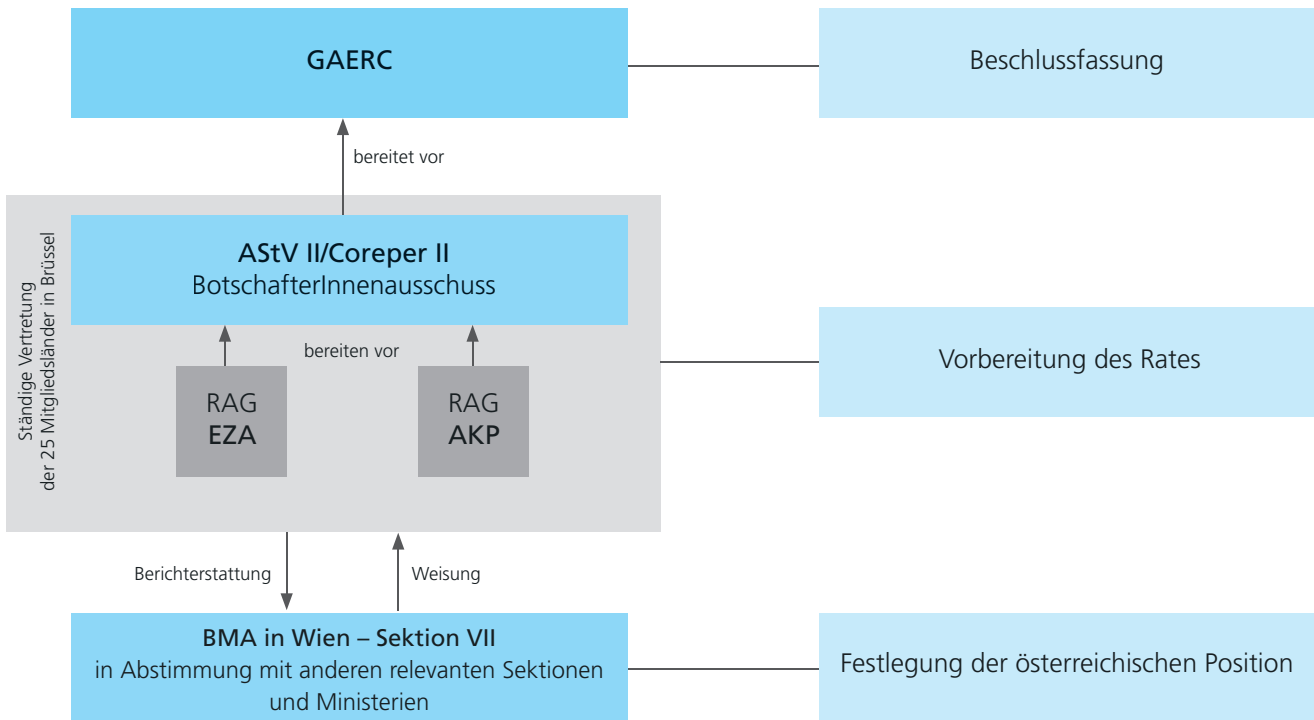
GAERC

Beschlussfassung

bereitet vor

Ständige Vertretung der 25 Mitgliedsländer in Brüssel

AStV II/Coreper II
BotschafterInnenausschuss

bereiten vor

RAG
EZA

RAG
AKP

Vorbereitung des Rates

Berichterstattung

Weisung

BMA in Wien – Sektion VII
in Abstimmung mit anderen relevanten Sektionen und Ministerien

Festlegung der österreichischen Position